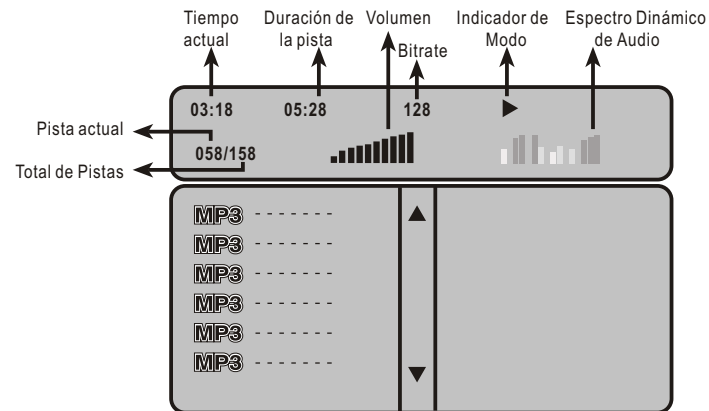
Tiempo actual

Duración de la pista

Volumen

Bitrate

Indicador de Modo

Espectro Dinámico de Audio

03:18

05:28

128

▶

Pista actual

058/158

Total de Pistas

MP3 -------
MP3 -------
MP3 -------
MP3 -------
MP3 -------
MP3 -------

▲

▼